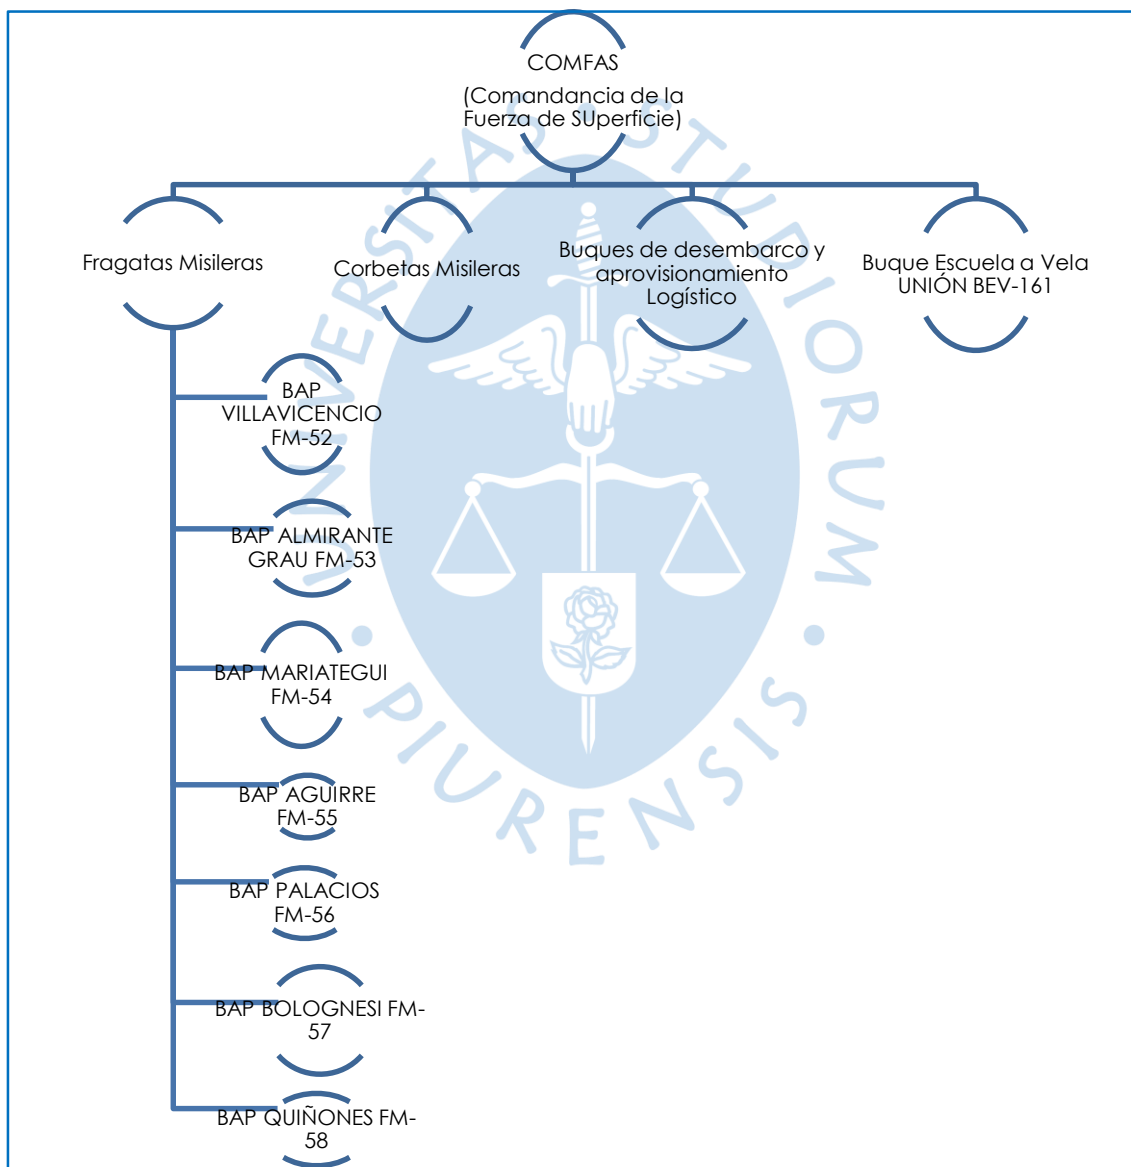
COMFAS
(Comandancia de la Fuerza de SUperficie)

Fragatas Misileras

Corbetas Misileras

Buques de desembarco y aprovisionamiento Logístico

Buque Escuela a Vela UNIÓN BEV-161

BAP VILLAVICENCIO FM-52

BAP ALMIRANTE GRAU FM-53

BAP MARIATEGUI FM-54

BAP AGUIRRE FM-55

BAP PALACIOS FM-56

BAP BOLOGNESI FM-57

BAP QUIÑONES FM-58

UNIVERSITAS STUDIORUM PIURENSIS